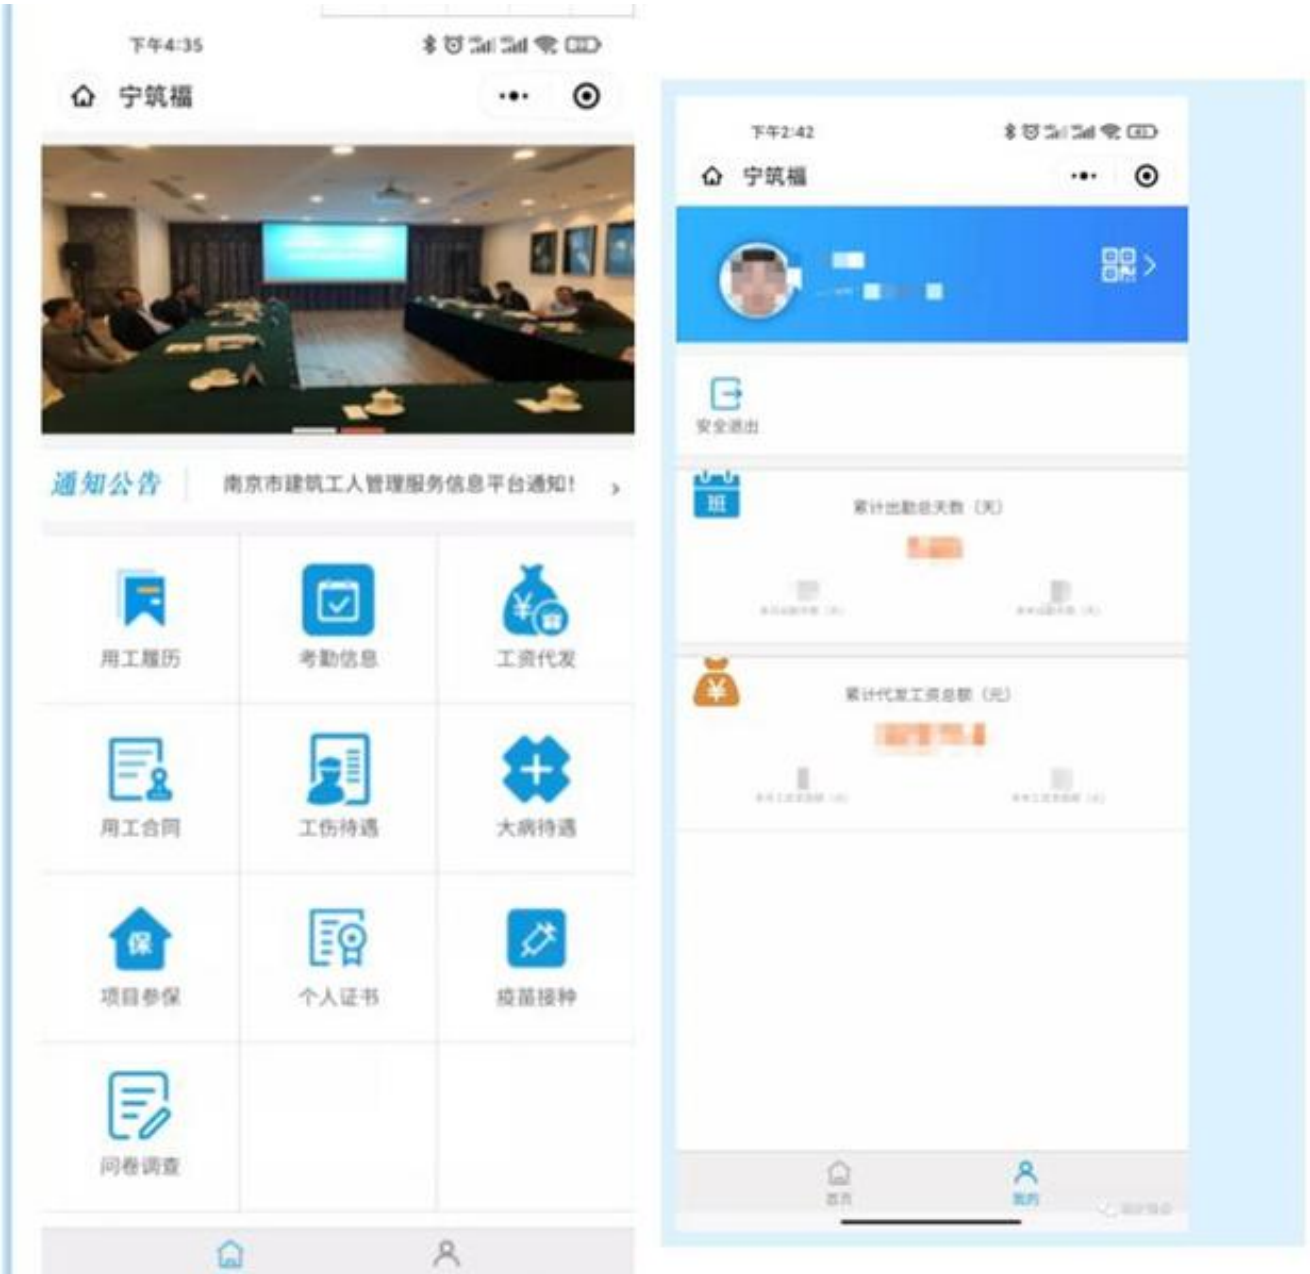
下午4:35

宁筑福

通知公告 南京市建筑工人管理服务信息平台通知!

用工履历
考勤信息
工资代发
用工合同
工伤待遇
大病待遇
项目参保
个人证书
疫苗接种
问卷调查

下午2:42

宁筑福

安全退出

班

累计出勤总天数（天）

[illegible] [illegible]

¥

累计代发工资总额（元）

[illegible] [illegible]

首页
我的